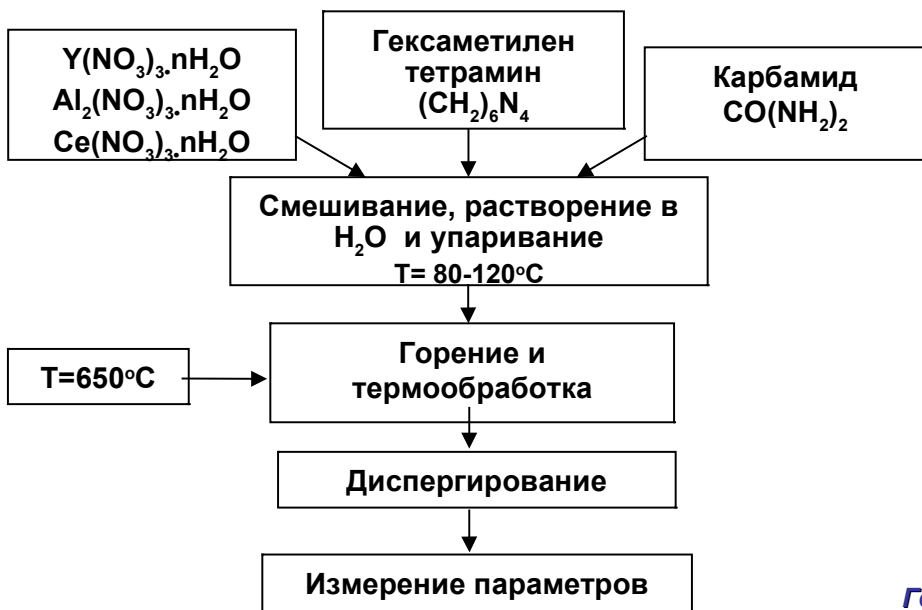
$Y(NO_3)_3.nH_2O$
$Al_2(NO_3)_3.nH_2O$
$Ce(NO_3)_3.nH_2O$

Гексаметилен тетрамин $(CH_2)_6N_4$

Карбамид $CO(NH_2)_2$

Смешивание, растворение в $H_2O$ и упаривание
T= 80-120°C

T=650°C

Горение и термообработка

Диспергирование

Измерение параметров

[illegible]